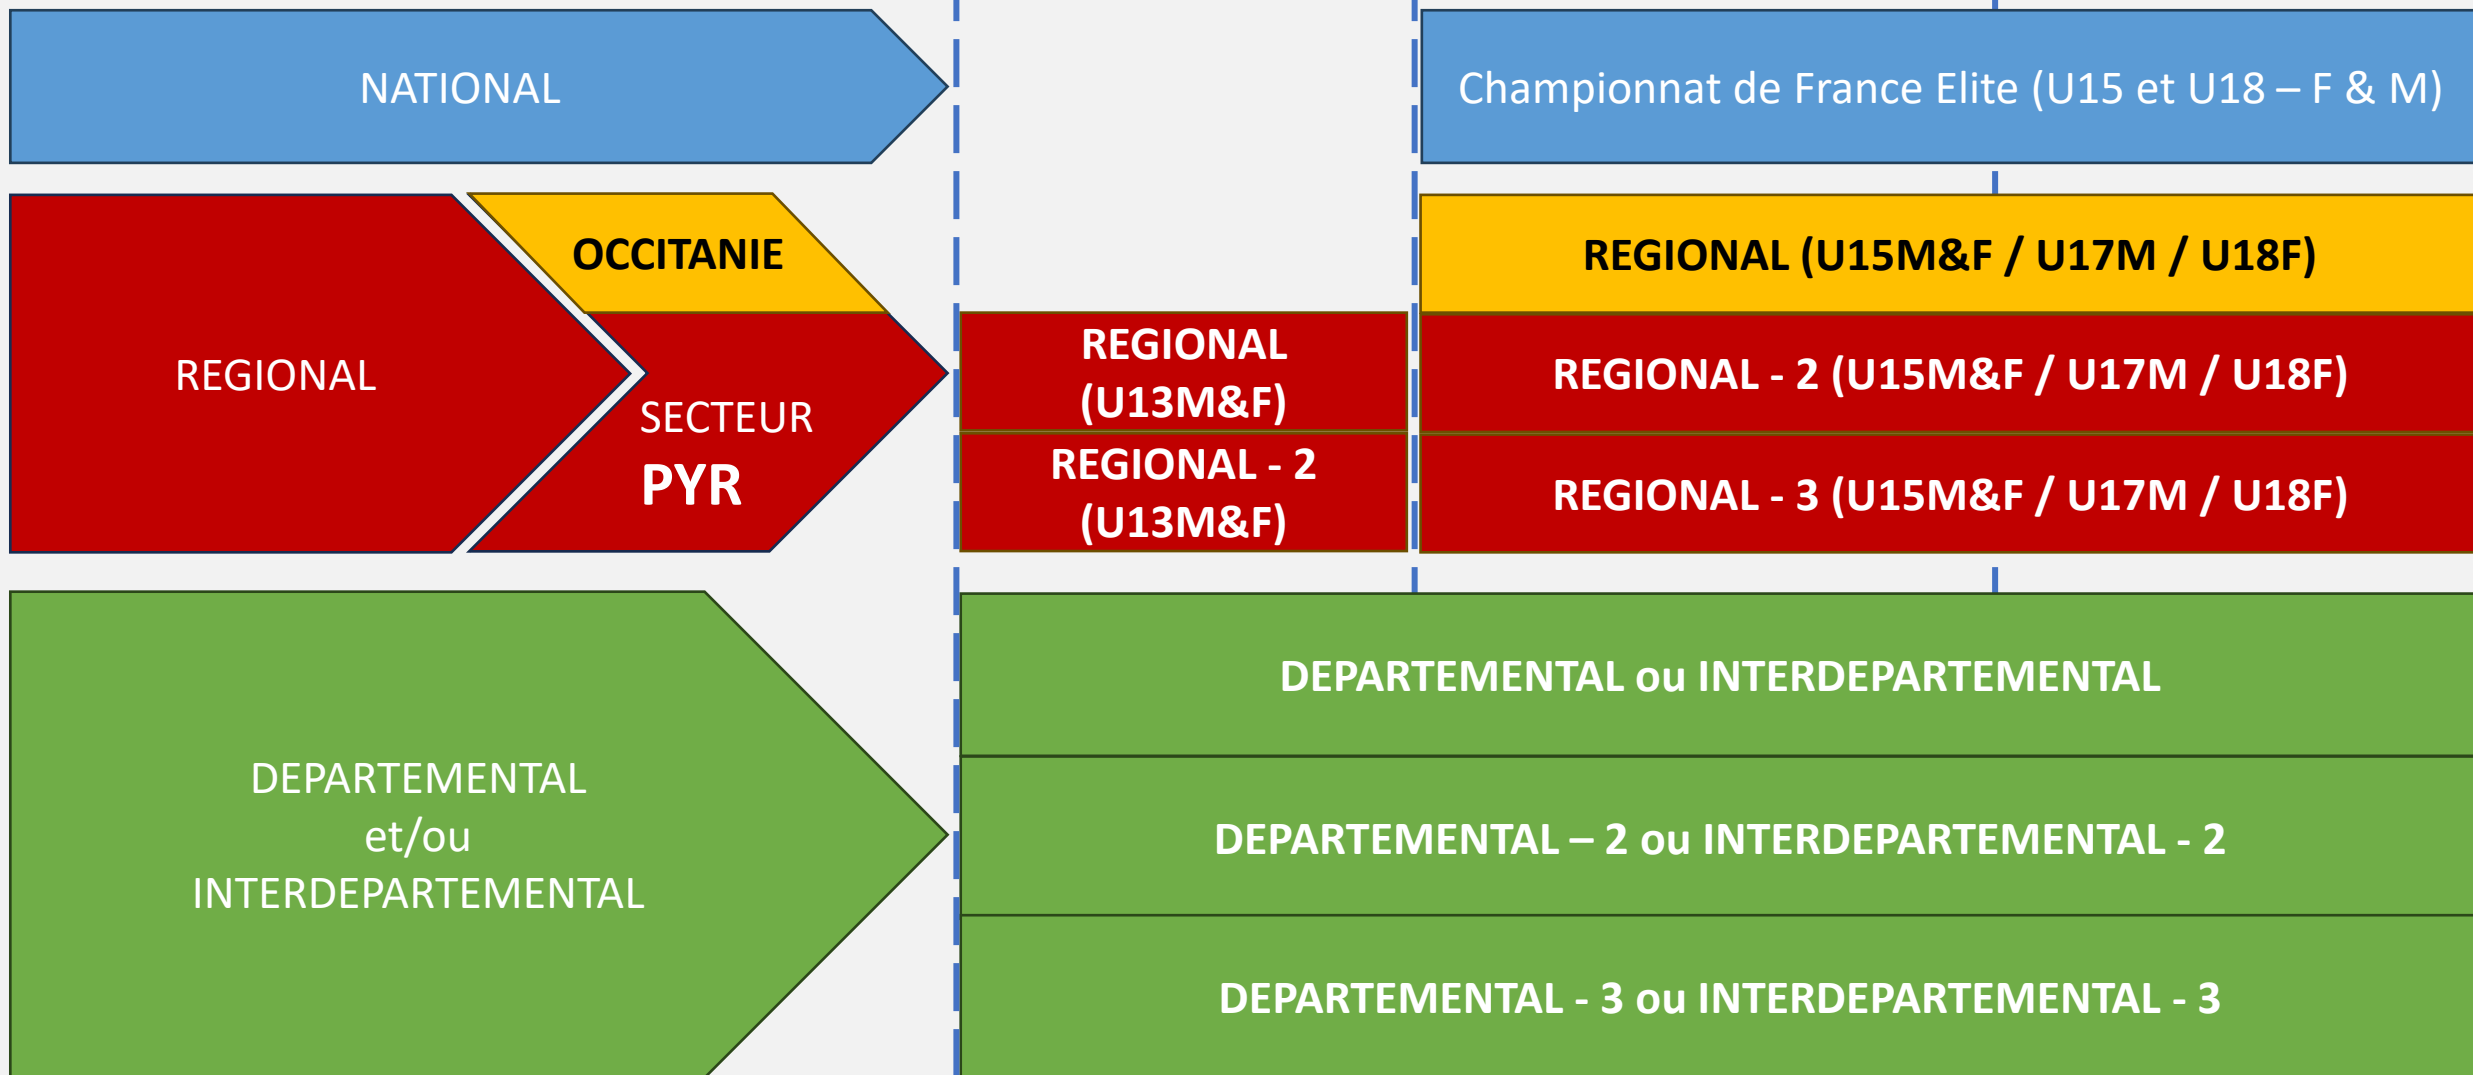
NATIONAL

Championnat de France Elite (U15 et U18 – F & M)

REGIONAL

OCCITANIE

SECTEUR PYR

REGIONAL (U15M&F / U17M / U18F)

REGIONAL (U13M&F)

REGIONAL - 2 (U15M&F / U17M / U18F)

REGIONAL - 2 (U13M&F)

REGIONAL - 3 (U15M&F / U17M / U18F)

DEPARTEMENTAL et/ou INTERDEPARTEMENTAL

DEPARTEMENTAL ou INTERDEPARTEMENTAL

DEPARTEMENTAL – 2 ou INTERDEPARTEMENTAL - 2

DEPARTEMENTAL - 3 ou INTERDEPARTEMENTAL - 3